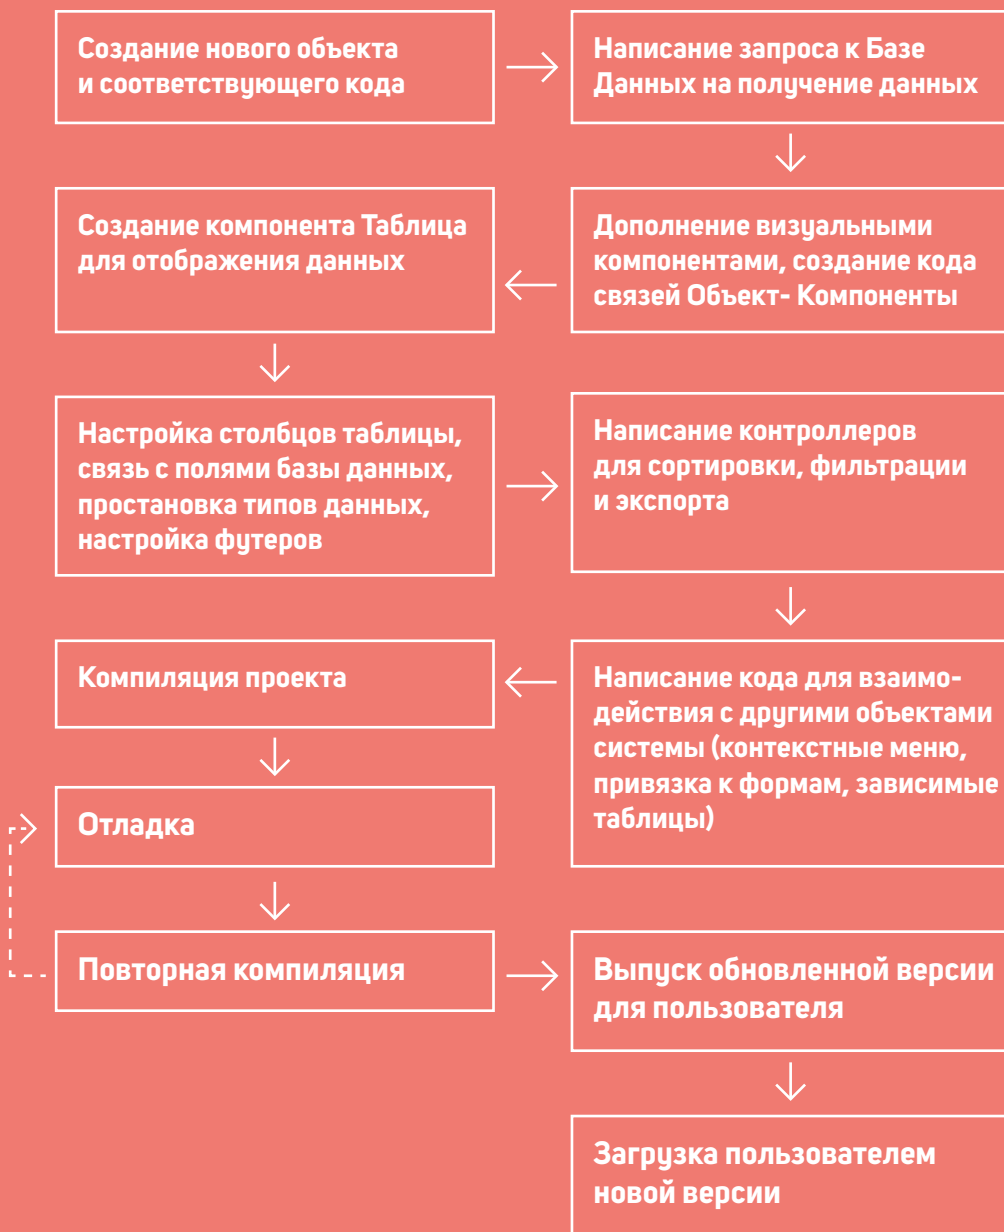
Создание нового объекта и соответствующего кода

Написание запроса к Базе Данных на получение данных

Дополнение визуальными компонентами, создание кода связей Объект- Компоненты

Создание компонента Таблица для отображения данных

Настройка столбцов таблицы, связь с полями базы данных, простановка типов данных, настройка футеров

Написание контроллеров для сортировки, фильтрации и экспорта

Написание кода для взаимодействия с другими объектами системы (контекстные меню, привязка к формам, зависимые таблицы)

Компиляция проекта

Отладка

Повторная компиляция

Выпуск обновленной версии для пользователя

Загрузка пользователем новой версии